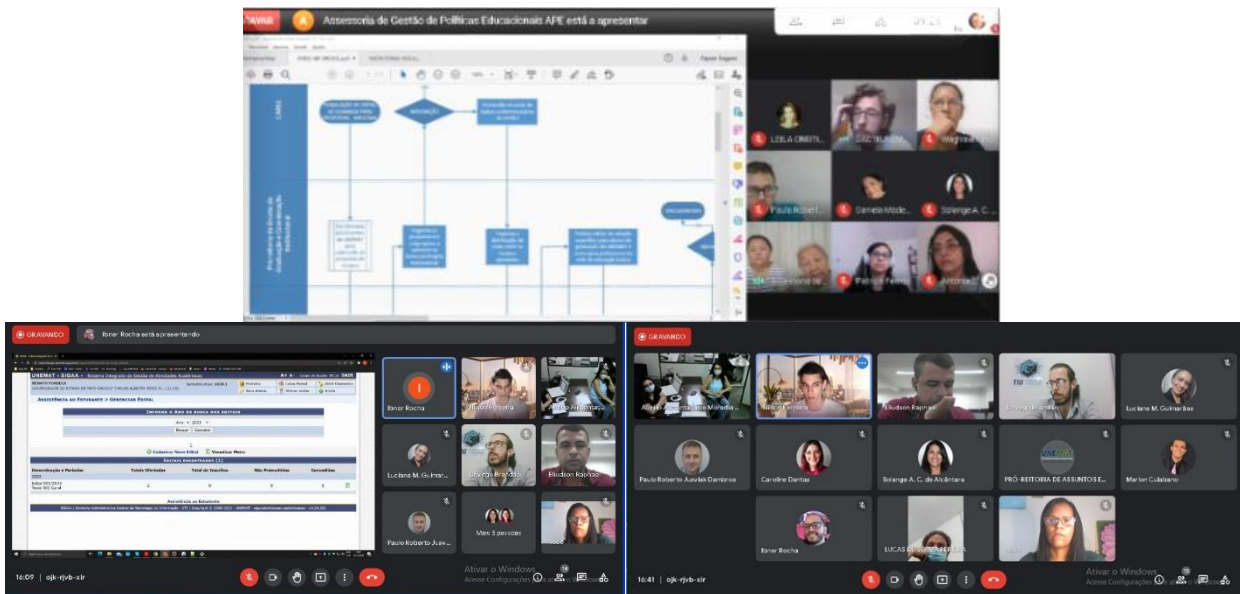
GRAVAR Assessoria de Gestão de Políticas Educacionais APE está a apresentar

LEILA CRISTI... Wagner... Paula Robert... Daniela Mode... Solange A. C...

GRAVANDO Itener Rocha está apresentando

UNEMAT - SIGAA - Sistema Integrado de Gestão de Atividades Acadêmicas

ASSISTÊNCIA AO ESTUDANTE > GERENCIAR EDITAL

Ano: 2020 Buscar Cancelar

Cadastrar Novo Edital Visualizar Menu

EDITAIS ENCONTRADOS (1)

| Denominação e Períodos | Total Ofertadas | Total de Inscritos | Não Preenchidas | Concedidas |
|---|---|---|---|---|

Assistência ao Estudante

Itener Rocha

Luciano M. Guimar...

Elludson Raposo

Paulo Roberto Juev...

Mais 5 pessoas

16:09 | ojk-rjvb-xir

Ativar o Windows
Acesse Configurações para ativar o Windows.

GRAVANDO

Elludson Raposo

Luciano M. Guimarães

Paulo Roberto Juevlak Dambros

Caroline Dantas

Solange A. C. de Alcântara

PRÓ-REITORIA DE ASSUNTOS E...

Marlon Culabano

Itener Rocha

LUCAS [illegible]

16:41 | ojk-rjvb-xir

Ativar o Windows
Acesse Configurações para ativar o Windows.